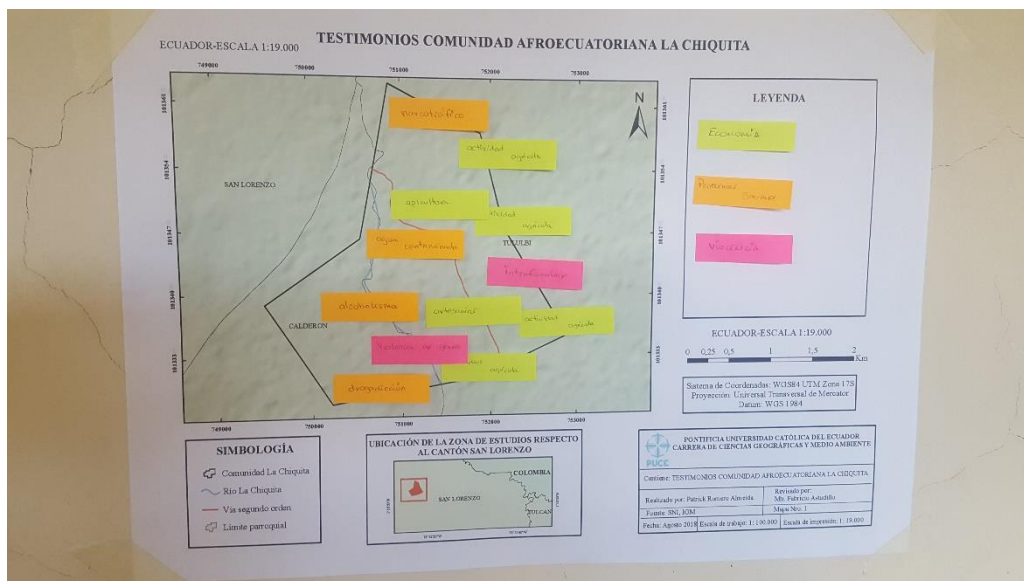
ECUADOR-ESCALA 1:19.000

TESTIMONIOS COMUNIDAD AFROECUATORIANA LA CHIQUITA

749000 750000 751000 752000 753000

N

narcotráfico

actividad agrícola

SAN LORENZO

agricultura

actividad agrícola

agua contaminada

TULULBI

intrafamiliar

alcoholismo

artesanías

actividad agrícola

CALDERON

tenencia de tierra

actividad agrícola

drogadicción

749000 750000 751000 752000 753000

LEYENDA

Economía

Problemas comunes

Violencia

ECUADOR-ESCALA 1:19.000

0 0,25 0,5 1 1,5 2 Km

Sistema de Coordenadas: WGS84 UTM Zona 17S
Proyección: Universal Transversal de Mercator
Datum: WGS 1984

SIMBOLOGÍA

Comunidad La Chiquita

Río La Chiquita

Vía segundo orden

Límite parroquial

UBICACIÓN DE LA ZONA DE ESTUDIOS RESPECTO AL CANTÓN SAN LORENZO

COLOMBIA

SAN LORENZO

TULCAN

PONTIFICIA UNIVERSIDAD CATÓLICA DEL ECUADOR
CARRERA DE CIENCIAS GEOGRÁFICAS Y MEDIO AMBIENTE

PUCE

Contiene: TESTIMONIOS COMUNIDAD AFROECUATORIANA LA CHIQUITA

| Realizado por: Patrick Romero Almeida | Revisado por: Ms. Fabricio Astudillo |
|---|---|
| Fuente: SNI, IGM | Mapa No. 1 |

Fecha: Agosto 2018 | Escala de trabajo: 1 : 100.000 | Escala de impresión: 1 : 19.000